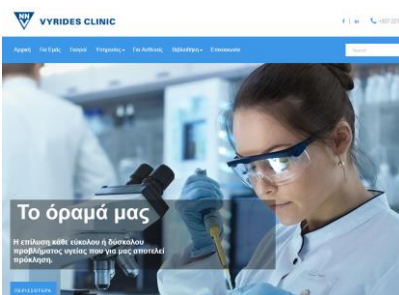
VYRIDES CLINIC

f | in | +357 22

Αρχική Για Εμάς Ιατροί Υπηρεσίες Για Ασθενείς Βιβλιοθήκη Επικοινωνία

Search

Το όραμά μας

Η επίλυση κάθε εύκολου ή δύσκολου προβλήματος υγείας που για μας αποτελεί πρόκληση.

ΠΕΡΙΣΣΟΤΕΡΑ